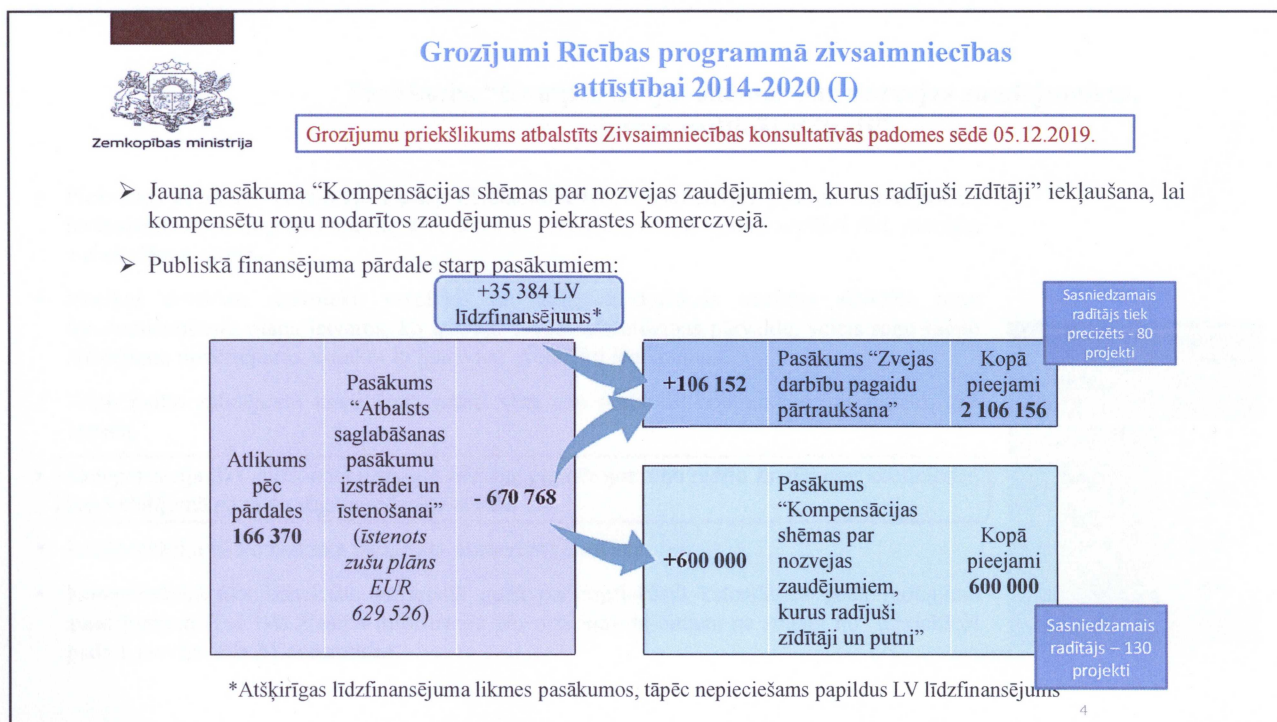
Zemkopības ministrija

Grozījumi Rīcības programmā zivsaimniecības attīstībai 2014-2020 (I)

Grozījumu priekšlikums atbalstīts Zivsaimniecības konsultatīvās padomes sēdē 05.12.2019.

➢ Jauna pasākuma “Kompensācijas shēmas par nozvejas zaudējumiem, kurus radījuši zīdītāji” iekļaušana, lai kompensētu roņu nodarītos zaudējumus piekrastes komerczvejā.

➢ Publiskā finansējuma pārdale starp pasākumiem:

+35 384 LV līdzfinansējums*

| Atlikums pēc pārdales 166 370 | Pasākums “Atbalsts saglabāšanas pasākumu izstrādei un īstenošanai” (*īstenots zušu plāns EUR 629 526*) | - 670 768 |
|---|---|---|

| +106 152 | Pasākums “Zvejas darbību pagaidu pārtraukšana” | Kopā pieejami 2 106 156 |
|---|---|---|

Sasniedzamais radītājs tiek precizēts - 80 projekti

| +600 000 | Pasākums “Kompensācijas shēmas par nozvejas zaudējumiem, kurus radījuši zīdītāji un putni” | Kopā pieejami 600 000 |
|---|---|---|

Sasniedzamais radītājs – 130 projekti

*Atšķirīgas līdzfinansējuma likmes pasākumos, tāpēc nepieciešams papildus LV līdzfinansējums

4